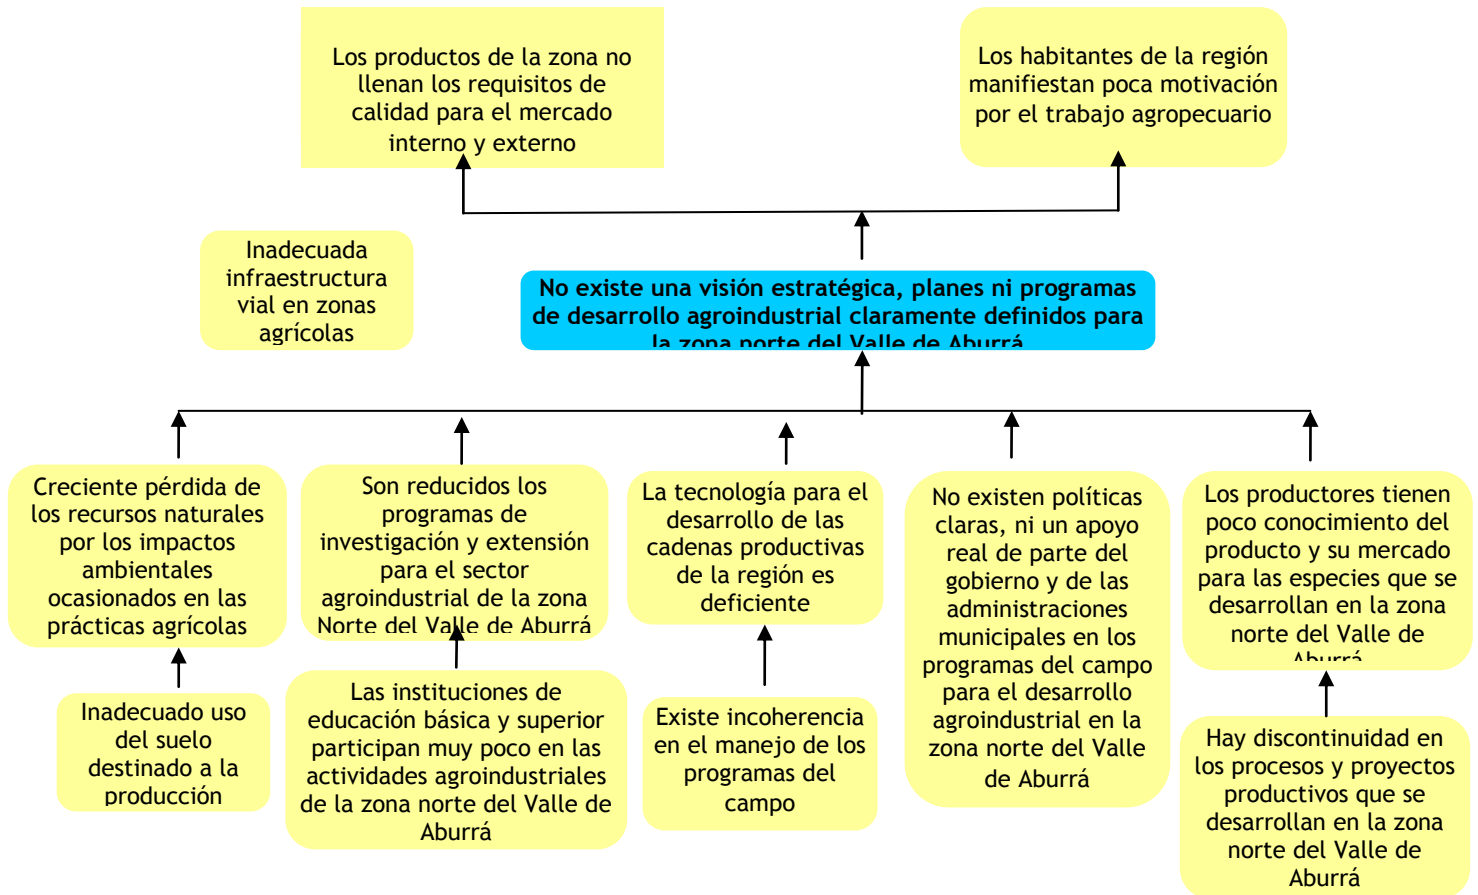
Los productos de la zona no llenan los requisitos de calidad para el mercado interno y externo

Los habitantes de la región manifiestan poca motivación por el trabajo agropecuario

Inadecuada infraestructura vial en zonas agrícolas

No existe una visión estratégica, planes ni programas de desarrollo agroindustrial claramente definidos para la zona norte del Valle de Aburrá

Creciente pérdida de los recursos naturales por los impactos ambientales ocasionados en las prácticas agrícolas

Son reducidos los programas de investigación y extensión para el sector agroindustrial de la zona Norte del Valle de Aburrá

La tecnología para el desarrollo de las cadenas productivas de la región es deficiente

No existen políticas claras, ni un apoyo real de parte del gobierno y de las administraciones municipales en los programas del campo para el desarrollo agroindustrial en la zona norte del Valle de Aburrá

Los productores tienen poco conocimiento del producto y su mercado para las especies que se desarrollan en la zona norte del Valle de Aburrá

Inadecuado uso del suelo destinado a la producción

Las instituciones de educación básica y superior participan muy poco en las actividades agroindustriales de la zona norte del Valle de Aburrá

Existe incoherencia en el manejo de los programas del campo

Hay discontinuidad en los procesos y proyectos productivos que se desarrollan en la zona norte del Valle de Aburrá